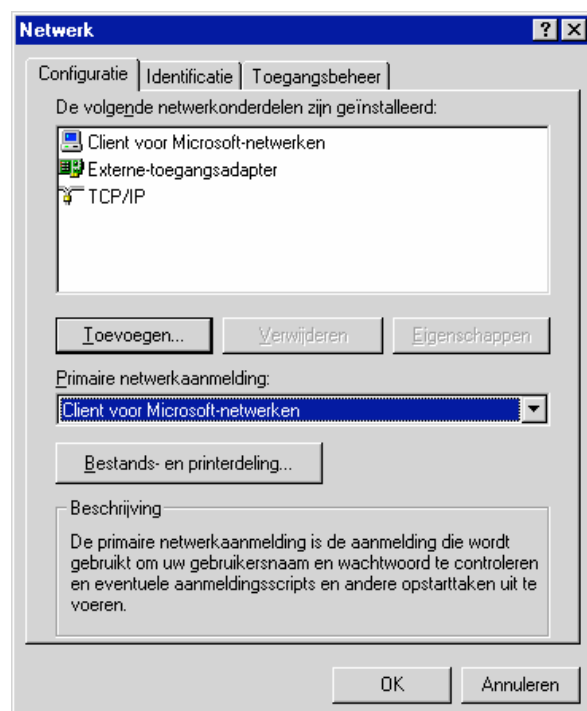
Netwerk

?

Configuratie | Identificatie | Toegangsbeheer

De volgende netwerkonderdelen zijn geïnstalleerd:

Client voor Microsoft-netwerken
Externe-toegangsadapter
TCP/IP

Toevoegen... | Verwijderen | Eigenschappen

Primaire netwerkaanmelding:

Client voor Microsoft-netwerken

Bestands- en printerdeling...

Beschrijving

De primaire netwerkaanmelding is de aanmelding die wordt gebruikt om uw gebruikersnaam en wachtwoord te controleren en eventuele aanmeldingsscripts en andere opstarttaken uit te voeren.

OK | Annuleren